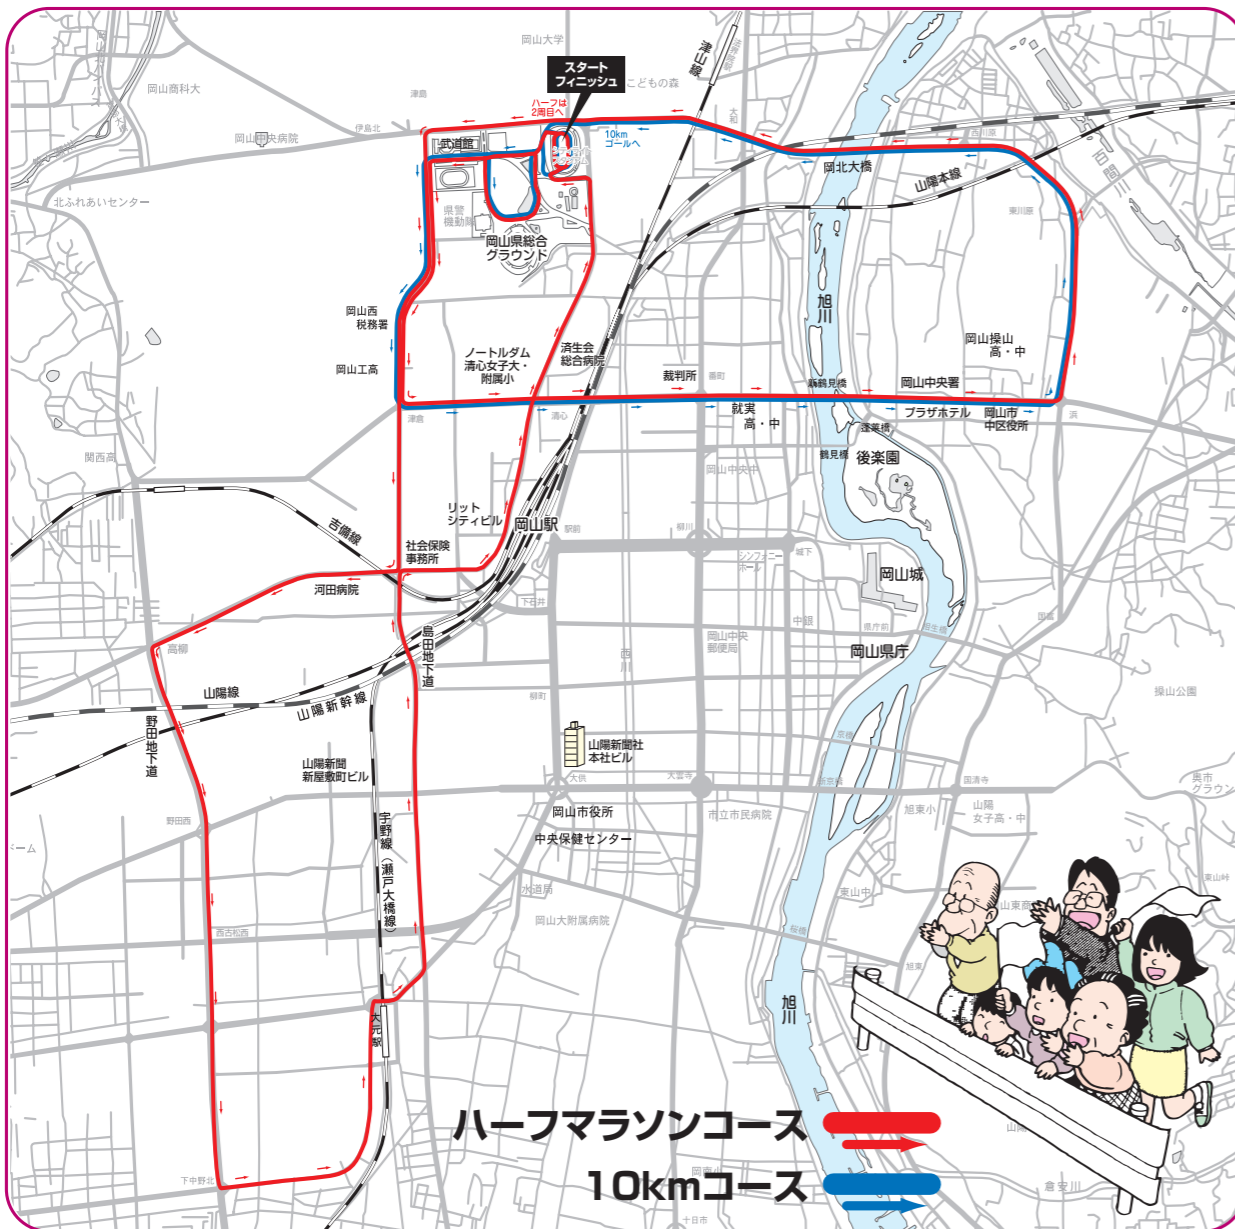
岡山大学
スタート
フィニッシュ
こどもの森
津山線
岡山商科大
津島
ハーフは
2周目へ
岡山中央病院
伊島北
10km
ゴールへ
武道館
岡北大橋
山陽本線
北ふれあいセンター
県警
機動隊
岡山県総合
グラウンド
旭川
岡山西
税務署
岡山操山
高・中
ノートルダム
清心女子大・
附属小
済生会
総合病院
岡山工高
裁判所
岡山中央署
就実
高・中
プラザホテル
岡山市
中区役所
関西高
後楽園
リット
シティビル
岡山駅
吉備線
社会保険
事務所
岡山城
河田病院
島田地下道
岡山県庁
高柳
山陽線
山陽新幹線
操山公園
野田地下道
山陽新聞社
本社ビル
山陽新聞
新屋敷町ビル
岡山市役所
市立市民病院
旭東小
山陽
女子高・中
宇野線（瀬戸大橋線）
中央保健センター
岡山大附属病院
旭川
大元駅
ハーフマラソンコース
10kmコース